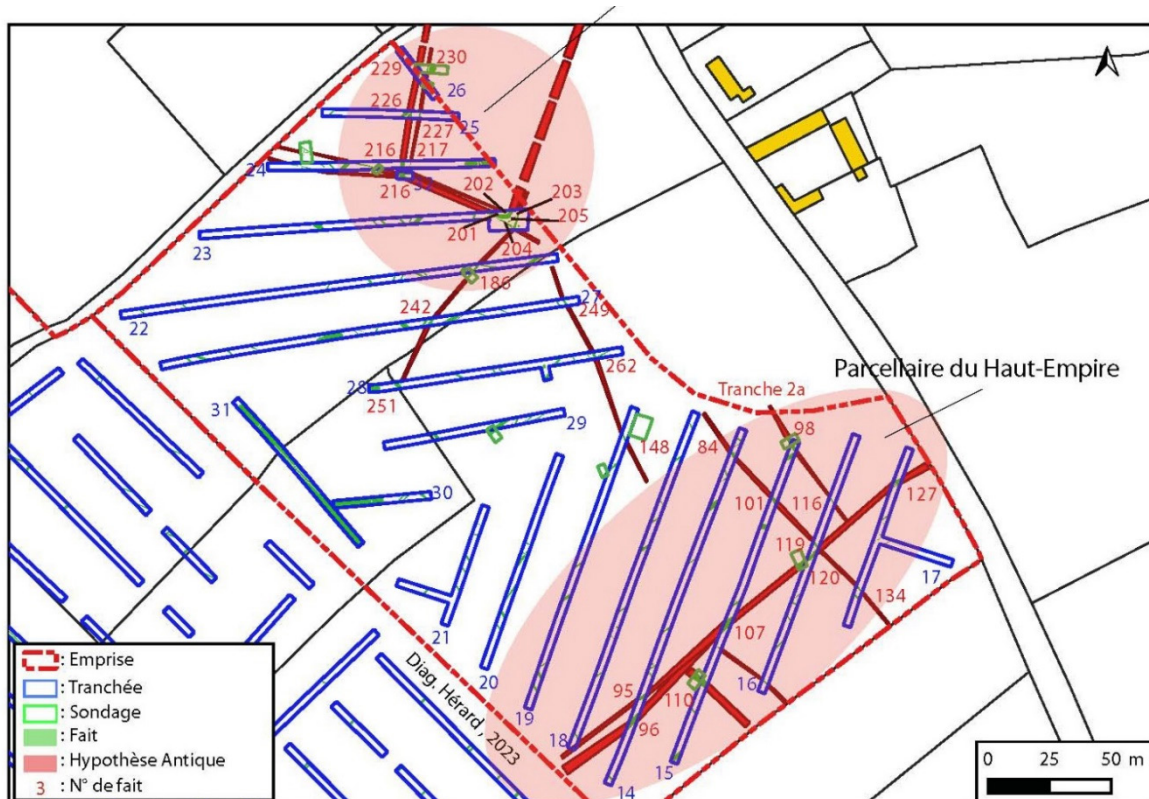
230
229
26
226
25
227
216
217
24
216
202
203
205
201
204
23
186
22
27
242
249
262
28
251
31
29
148
84
98
30
101
116
127
119
120
17
134
21
107
20
95
110
16
19
96
18
15
14
Parcellaire du Haut-Empire
Tranche 2a
Diag. Hérard, 2023
: Emprise
: Tranchée
: Sondage
: Fait
: Hypothèse Antique
3 : N° de fait
0 25 50 m